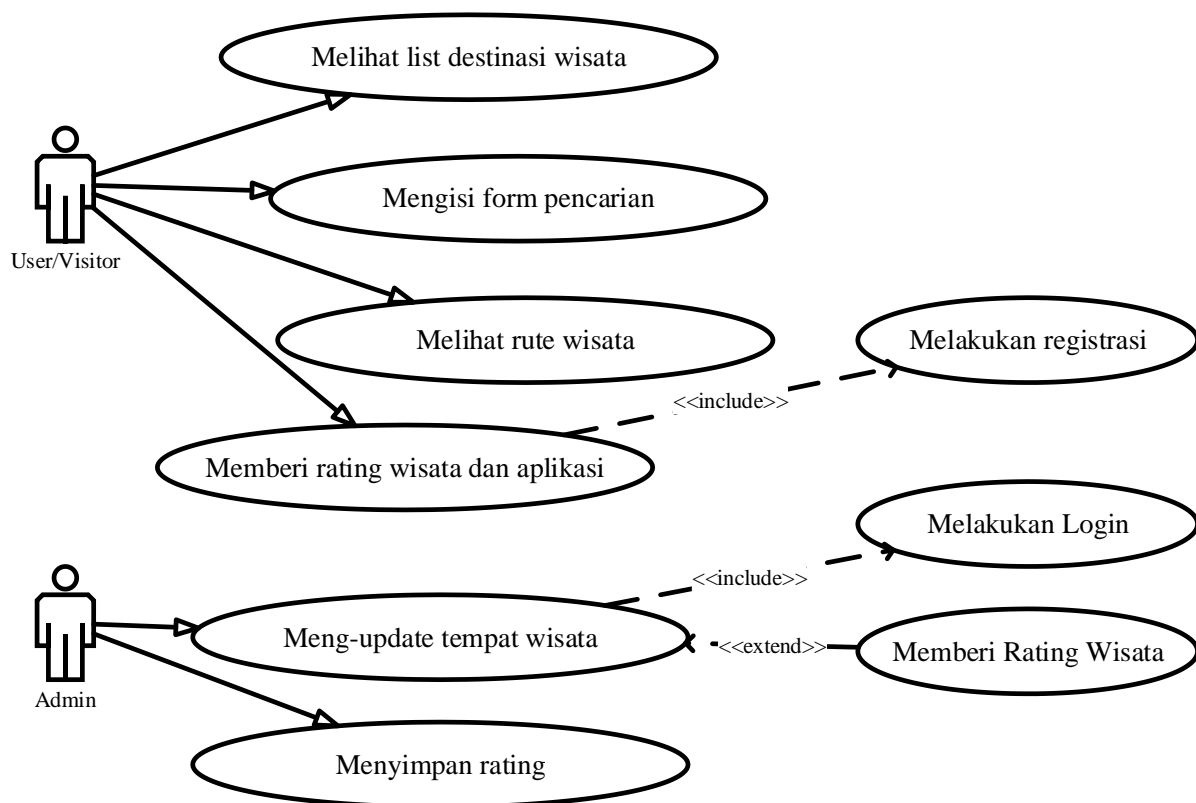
Melihat list destinasi wisata

User/Visitor

Mengisi form pencarian

Melihat rute wisata

Melakukan registrasi

<<include>>

Memberi rating wisata dan aplikasi

Melakukan Login

<<include>>

Admin

Meng-update tempat wisata

<<extend>>

Memberi Rating Wisata

Menyimpan rating